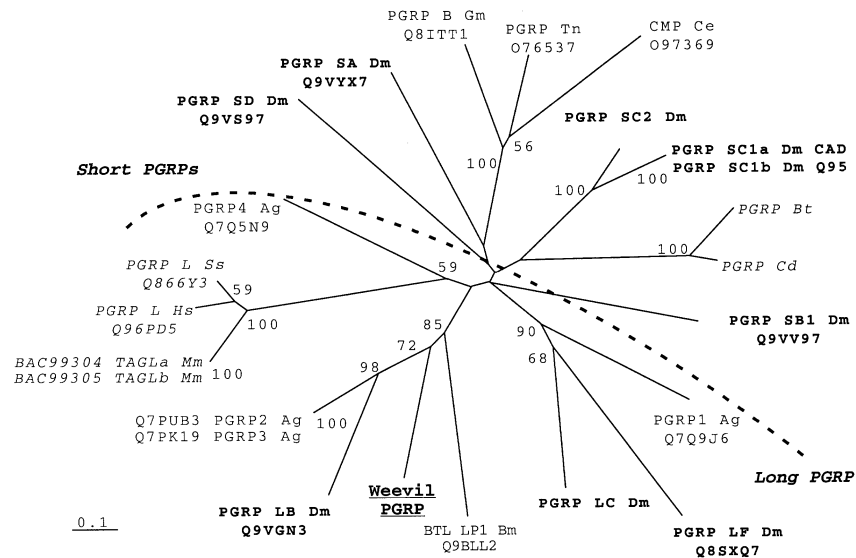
PGRP B Gm
Q8ITT1

PGRP Tn
O76537

CMP Ce
O97369

PGRP SA Dm
Q9VYX7

PGRP SD Dm
Q9VS97

PGRP SC2 Dm

56

100

PGRP SC1a Dm CAD
PGRP SC1b Dm Q95

100

100

Short PGRPs

PGRP4 Ag
Q7Q5N9

PGRP Bt

100

PGRP Cd

PGRP L Ss
Q866Y3

59

59

PGRP L Hs
Q96PD5

100

85

PGRP SB1 Dm
Q9VV97

90

72

68

BAC99304 TAGLa Mm
BAC99305 TAGLb Mm

100

98

Q7PUB3 PGRP2 Ag
Q7PK19 PGRP3 Ag

100

PGRP1 Ag
Q7Q9J6

Long PGRP

Weevil
PGRP

PGRP LB Dm
Q9VGN3

PGRP LC Dm

0.1

BTL LP1 Bm
Q9BLL2

PGRP LF Dm
Q8SXQ7